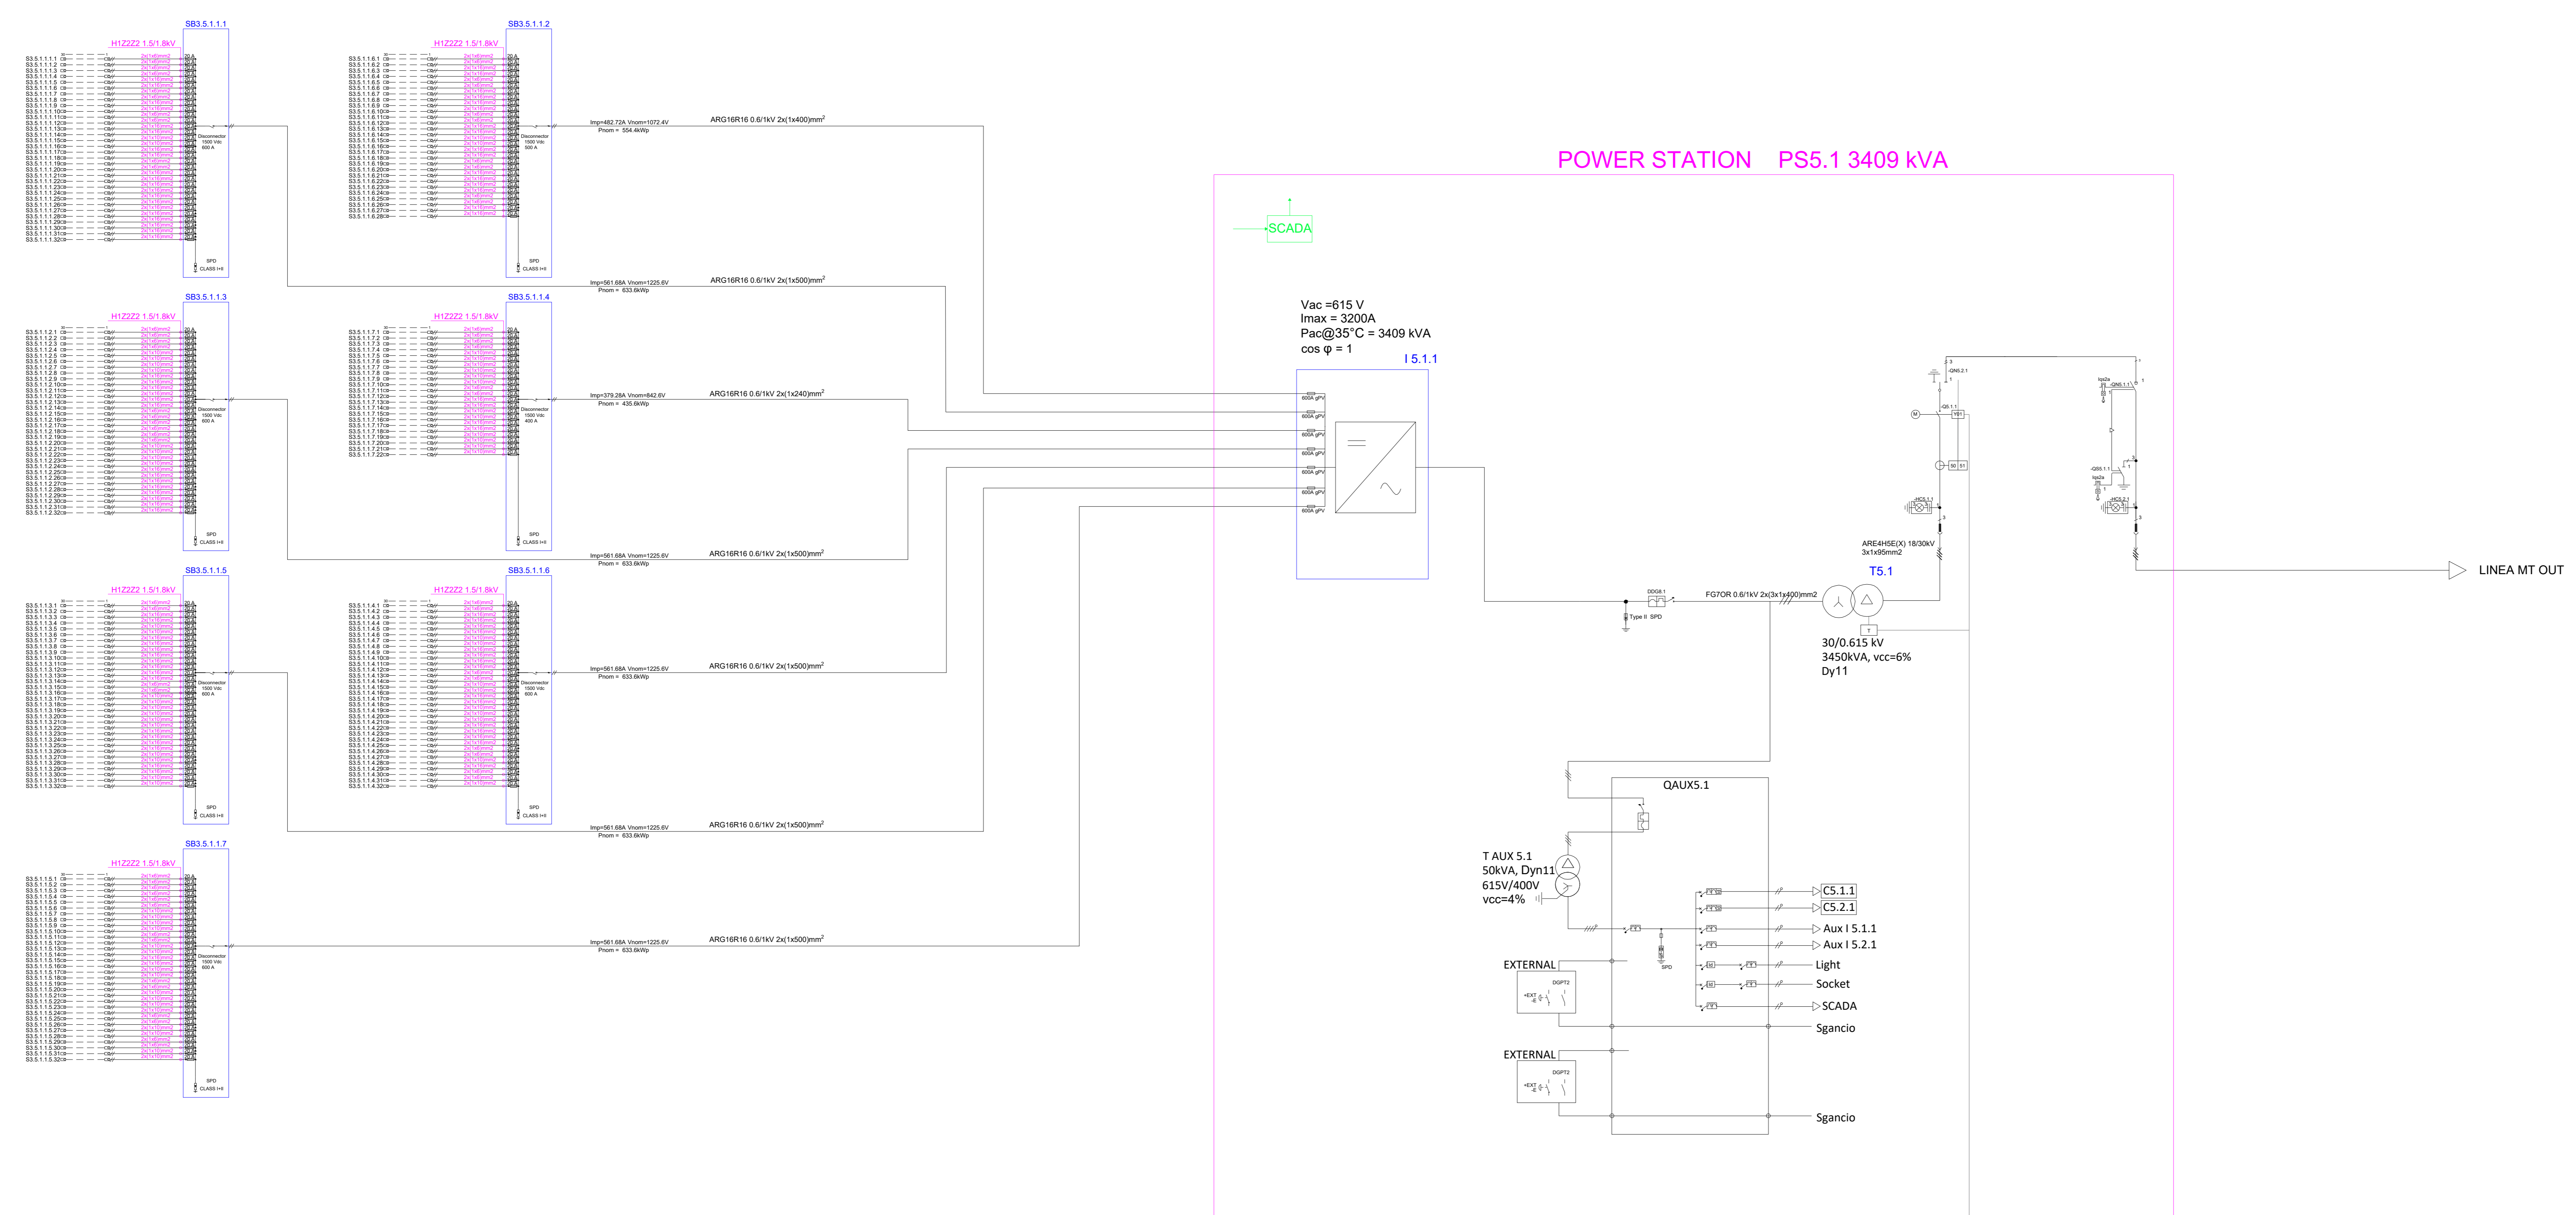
SB3.5.1.1.1
H1Z2Z2 1.5/1.8kV
Disconnector 1500 Vdc 600 A
SPD CLASS I+II

SB3.5.1.1.2
H1Z2Z2 1.5/1.8kV
Disconnector 1500 Vdc 500 A
SPD CLASS I+II

Imp=482.72A Vnom=1072.4V
Pnom = 554.4kWp
ARG16R16 0.6/1kV 2x(1x400)mm$^2$

Imp=561.68A Vnom=1225.6V
Pnom = 633.6kWp
ARG16R16 0.6/1kV 2x(1x500)mm$^2$

SB3.5.1.1.3
H1Z2Z2 1.5/1.8kV
Disconnector 1500 Vdc 600 A
SPD CLASS I+II

SB3.5.1.1.4
H1Z2Z2 1.5/1.8kV
Disconnector 1500 Vdc 400 A
SPD CLASS I+II

Imp=379.28A Vnom=842.6V
Pnom = 435.6kWp
ARG16R16 0.6/1kV 2x(1x240)mm$^2$

Imp=561.68A Vnom=1225.6V
Pnom = 633.6kWp
ARG16R16 0.6/1kV 2x(1x500)mm$^2$

SB3.5.1.1.5
H1Z2Z2 1.5/1.8kV
Disconnector 1500 Vdc 600 A
SPD CLASS I+II

SB3.5.1.1.6
H1Z2Z2 1.5/1.8kV
Disconnector 1500 Vdc 600 A
SPD CLASS I+II

Imp=561.68A Vnom=1225.6V
Pnom = 633.6kWp
ARG16R16 0.6/1kV 2x(1x500)mm$^2$

Imp=561.68A Vnom=1225.6V
Pnom = 633.6kWp
ARG16R16 0.6/1kV 2x(1x500)mm$^2$

SB3.5.1.1.7
H1Z2Z2 1.5/1.8kV
Disconnector 1500 Vdc 600 A
SPD CLASS I+II

Imp=561.68A Vnom=1225.6V
Pnom = 633.6kWp
ARG16R16 0.6/1kV 2x(1x500)mm$^2$

POWER STATION PS5.1 3409 kVA

SCADA

Vac =615 V
Imax = 3200A
Pac@35°C = 3409 kVA
cos φ = 1
I 5.1.1

ARE4H5E(X) 18/30kV
3x1x95mm2
T5.1
LINEA MT OUT
FG7OR 0.6/1kV 2x(3x1x400)mm2
Type II SPD
30/0.615 kV
3450kVA, vcc=6%
Dy11

QAUX5.1
T AUX 5.1
50kVA, Dyn11
615V/400V
vcc=4%
C5.1.1
C5.2.1
Aux I 5.1.1
Aux I 5.2.1
Light
Socket
SCADA
Sgancio
EXTERNAL
DGPT2
EXTERNAL
DGPT2
Sgancio